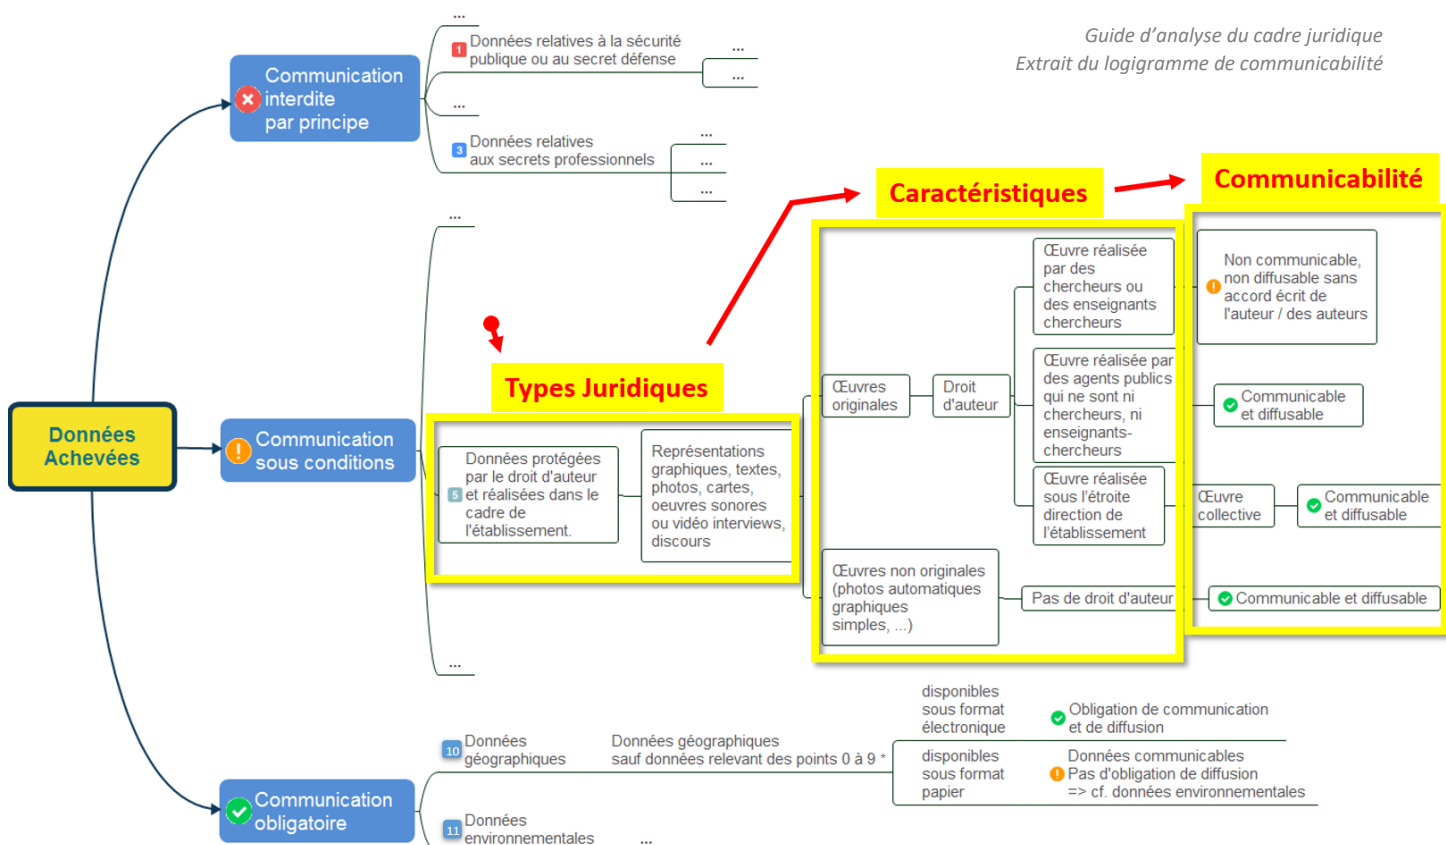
Guide d'analyse du cadre juridique
Extrait du logigramme de communicabilité

Données Achevées

Communication interdite par principe

...
1 Données relatives à la sécurité publique ou au secret défense
...
...
...
3 Données relatives aux secrets professionnels
...
...
...

Communication sous conditions

...

Types Juridiques

Caractéristiques

Communicabilité

5 Données protégées par le droit d'auteur et réalisées dans le cadre de l'établissement.

Représentations graphiques, textes, photos, cartes, oeuvres sonores ou vidéo interviews, discours

Œuvres originales

Droit d'auteur

Œuvre réalisée par des chercheurs ou des enseignants chercheurs

Non communicable, non diffusable sans accord écrit de l'auteur / des auteurs

Œuvre réalisée par des agents publics qui ne sont ni chercheurs, ni enseignants-chercheurs

Communicable et diffusable

Œuvre réalisée sous l'étroite direction de l'établissement

Œuvre collective

Communicable et diffusable

Œuvres non originales (photos automatiques graphiques simples, ...)

Pas de droit d'auteur

Communicable et diffusable

...

Communication obligatoire

10 Données géographiques

Données géographiques sauf données relevant des points 0 à 9 *

disponibles sous format électronique

Obligation de communication et de diffusion

disponibles sous format papier

Données communicables
Pas d'obligation de diffusion
=> cf. données environnementales

11 Données environnementales
...